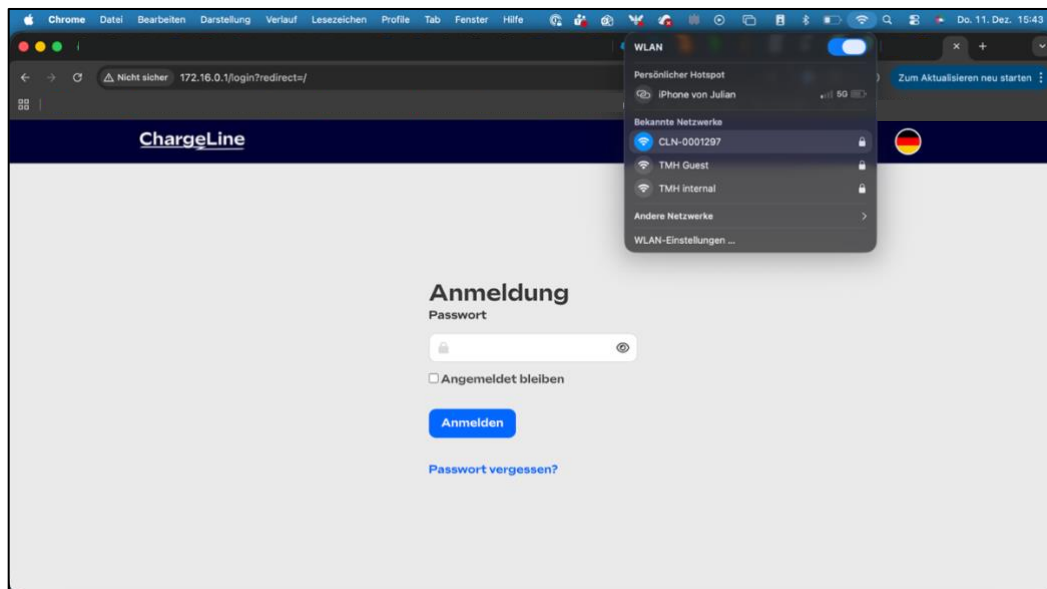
Chrome Datei Bearbeiten Darstellung Verlauf Lesezeichen Profile Tab Fenster Hilfe Do. 11. Dez. 15:43

WLAN

Persönlicher Hotspot
iPhone von Julian 5G

Bekannte Netzwerke
CLN-0001297
TMH Guest
TMH internal

Andere Netzwerke

WLAN-Einstellungen ...

Nicht sicher 172.16.0.1/login?redirect=/

Zum Aktualisieren neu starten

ChargeLine

Anmeldung
Passwort

Angemeldet bleiben

Anmelden

Passwort vergessen?